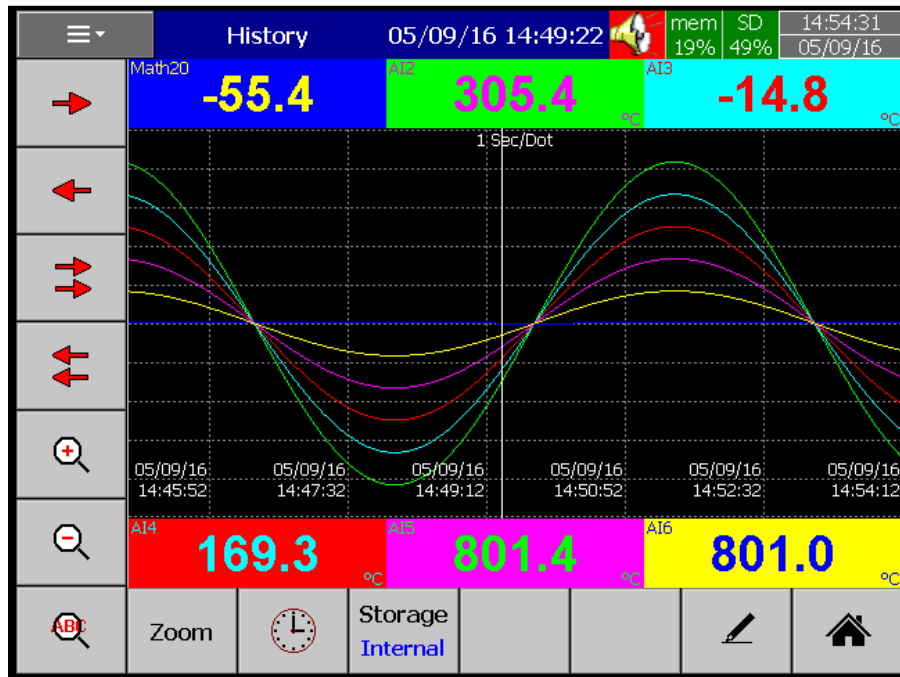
History 05/09/16 14:49:22 mem 19% SD 49% 14:54:31 05/09/16

Math20 -55.4
AI2 305.4 °C
AI3 -14.8 °C

1 Sec/Dot

05/09/16 14:45:52
05/09/16 14:47:32
05/09/16 14:49:12
05/09/16 14:50:52
05/09/16 14:52:32
05/09/16 14:54:12

AI4 169.3 °C
AI5 801.4 °C
AI6 801.0 °C

ABC

Zoom
Storage Internal